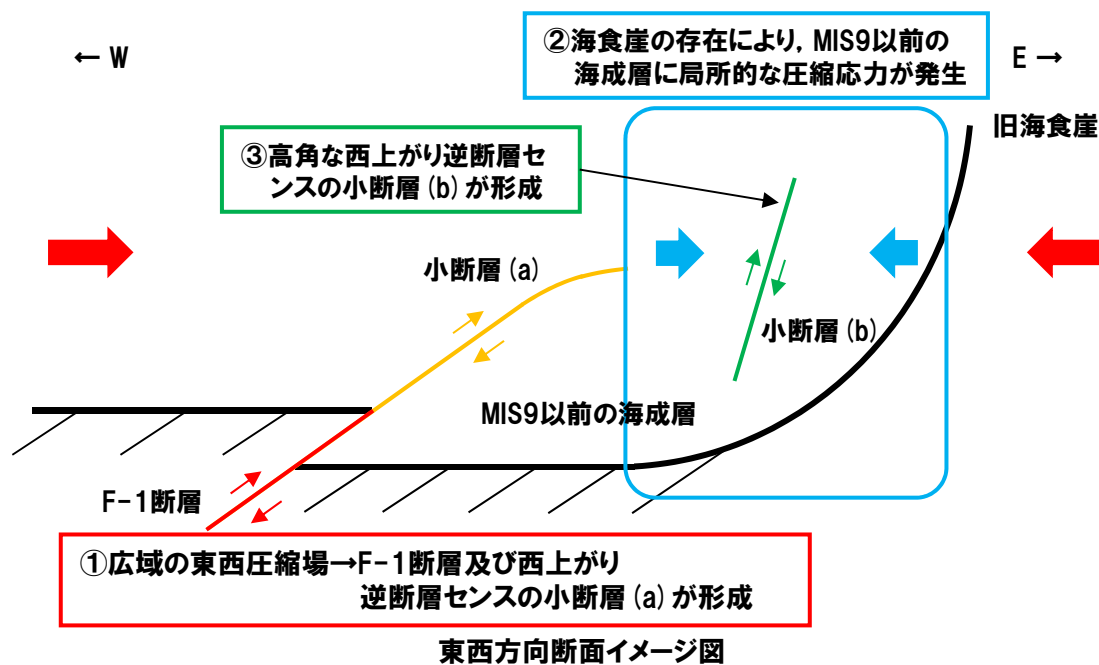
← W

②海食崖の存在により，MIS9以前の海成層に局所的な圧縮応力が発生

E →

旧海食崖

③高角な西上がり逆断層センスの小断層（b）が形成

小断層（a）

小断層（b）

MIS9以前の海成層

F－1断層

①広域の東西圧縮場→F－1断層及び西上がり逆断層センスの小断層（a）が形成

東西方向断面イメージ図